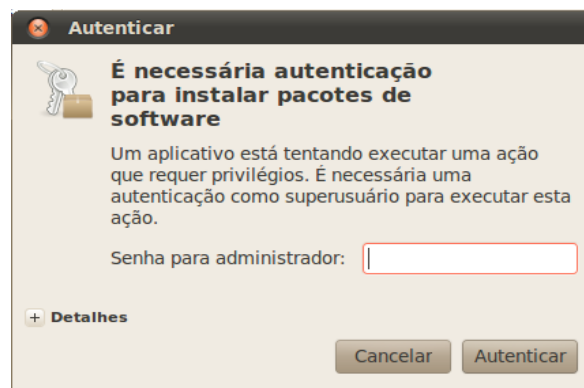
Autenticar

É necessária autenticação para instalar pacotes de software

Um aplicativo está tentando executar uma ação que requer privilégios. É necessária uma autenticação como superusuário para executar esta ação.

Senha para administrador:

+ Detalhes

Cancelar

Autenticar